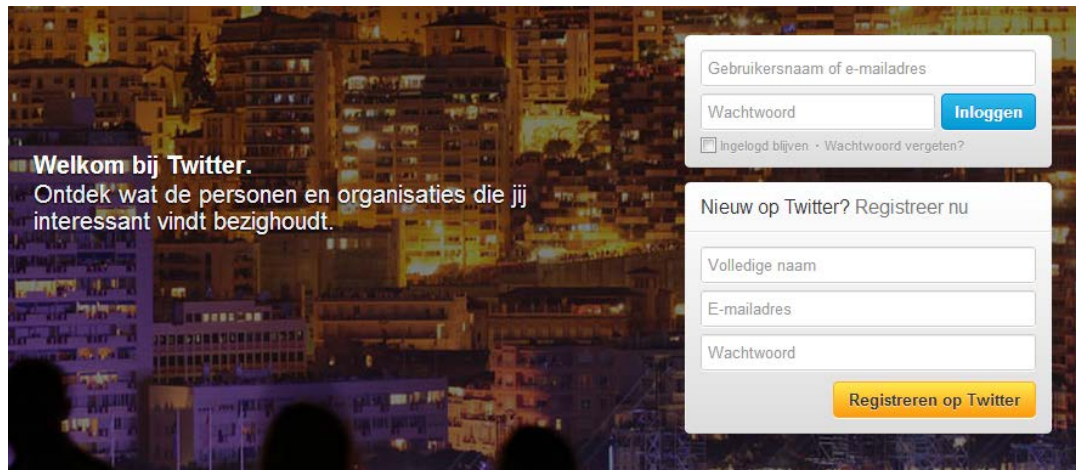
Welkom bij Twitter.
Ontdek wat de personen en organisaties die jij interessant vindt bezighoudt.

Gebruikersnaam of e-mailadres
Wachtwoord
Inloggen
Ingelogd blijven · Wachtwoord vergeten?

Nieuw op Twitter? Registreer nu
Volledige naam
E-mailadres
Wachtwoord
Registreren op Twitter